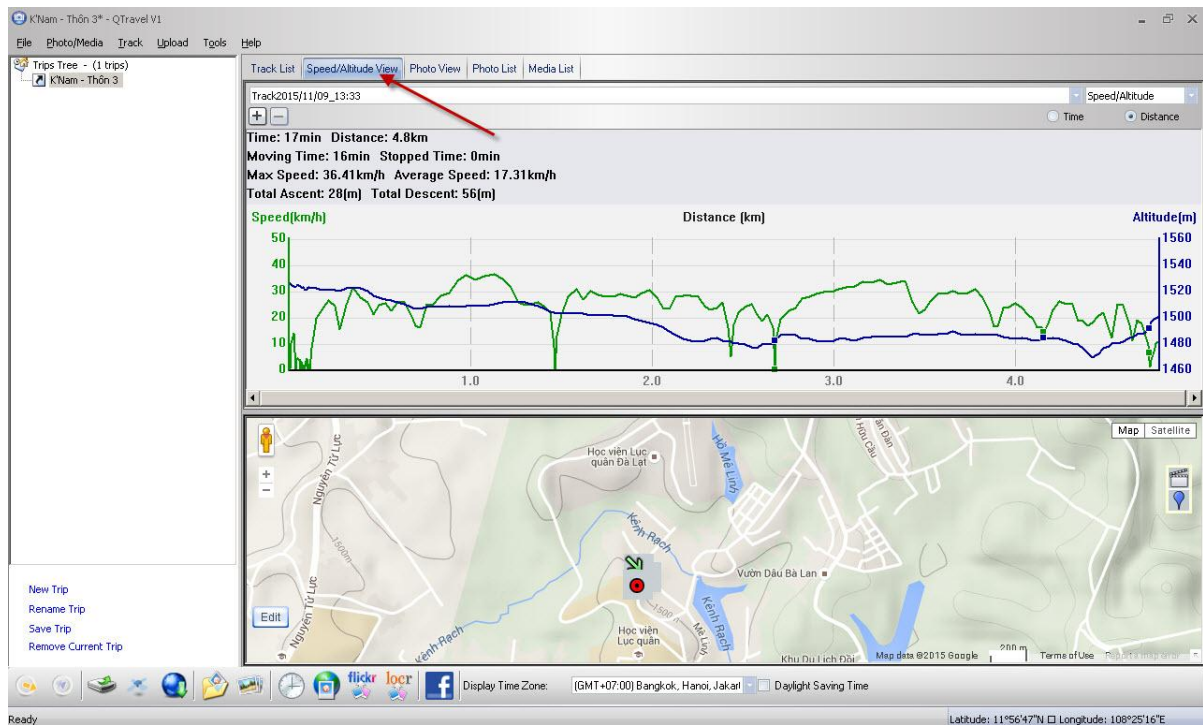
K'Nam - Thôn 3* - QTravel V1

File Photo/Media Track Upload Tools Help

Trips Tree - (1 trips)
K'Nam - Thôn 3

Track List | Speed/Altitude View | Photo View | Photo List | Media List

Track2015/11/09_13:33
Speed/Altitude

+ −
Time Distance

Time: 17min Distance: 4.8km
Moving Time: 16min Stopped Time: 0min
Max Speed: 36.41km/h Average Speed: 17.31km/h
Total Ascent: 28(m) Total Descent: 56(m)

Speed(km/h)
Distance (km)
Altitude(m)

50
40
30
20
10
0

1560
1540
1520
1500
1480
1460

1.0
2.0
3.0
4.0

Map Satellite

Học viện Lục quân Đà Lạt
Hồ Mê Linh
Nguyễn Tử Lực
Kênh Rạch
Vườn Dâu Bà Lan
Học viện Lục quân
Kênh Rạch
Mê Linh
Hữu Cầu
Khu Du Lịch Đồi
1500 m
Edit
Map data ©2015 Google 200 m Terms of Use Report a map error

New Trip
Rename Trip
Save Trip
Remove Current Trip

flickr locr
Display Time Zone: (GMT+07:00) Bangkok, Hanoi, Jakart
Daylight Saving Time

Ready
Latitude: 11°56'47"N Longitude: 108°25'16"E